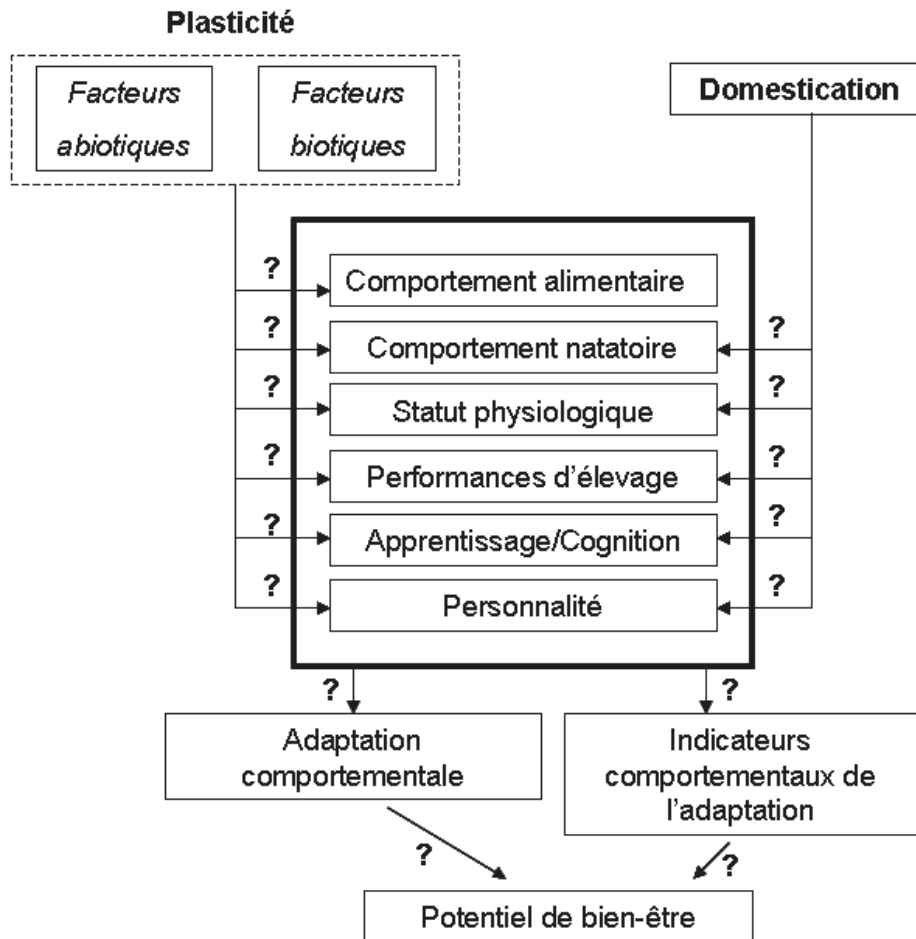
Plasticité

Facteurs abiotiques

Facteurs biotiques

Domestication

?
Comportement alimentaire

?
Comportement natatoire
?

?
Statut physiologique
?

?
Performances d'élevage
?

?
Apprentissage/Cognition
?

?
Personnalité
?

?
?

Adaptation comportementale

Indicateurs comportementaux de l'adaptation

?
?

Potentiel de bien-être